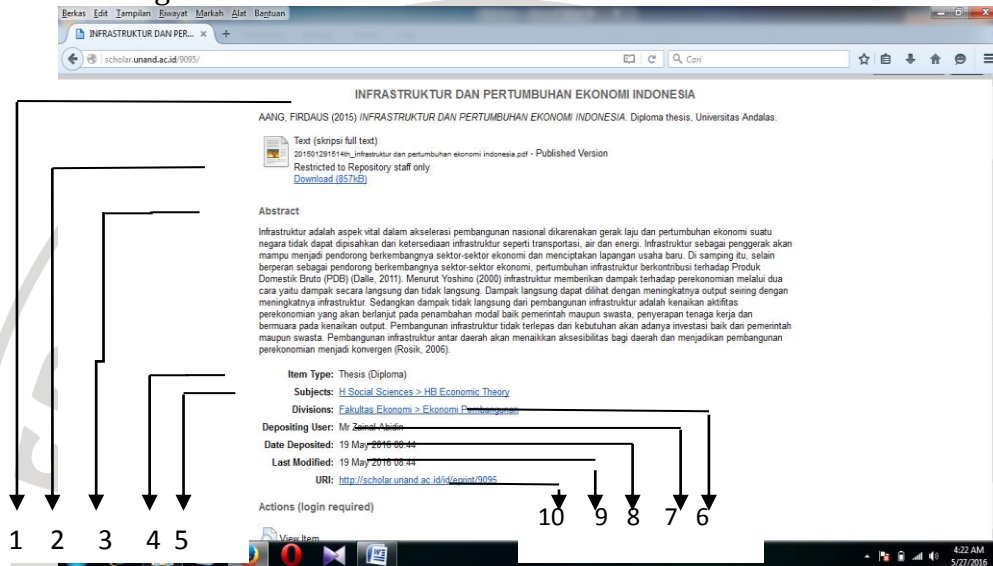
Berkas Edit Tampilan Riwayat Markah Alat Bantuan

INFRASTRUKTUR DAN PER... ×

scholar.unand.ac.id/9095/

Cari

INFRASTRUKTUR DAN PERTUMBUHAN EKONOMI INDONESIA

AANG, FIRDAUS (2015) INFRASTRUKTUR DAN PERTUMBUHAN EKONOMI INDONESIA. Diploma thesis, Universitas Andalas.

Text (skripsi full text)
201501291514th_infrastruktur dan pertumbuhan ekonomi indonesia.pdf - Published Version
Restricted to Repository staff only
Download (857kB)

Abstract

Infrastruktur adalah aspek vital dalam akselerasi pembangunan nasional dikarenakan gerak laju dan pertumbuhan ekonomi suatu negara tidak dapat dipisahkan dari ketersediaan infrastruktur seperti transportasi, air dan energi. Infrastruktur sebagai penggerak akan mampu menjadi pendorong berkembangnya sektor-sektor ekonomi dan menciptakan lapangan usaha baru. Di samping itu, selain berperan sebagai pendorong berkembangnya sektor-sektor ekonomi, pertumbuhan infrastruktur berkontribusi terhadap Produk Domestik Bruto (PDB) (Dalle, 2011). Menurut Yoshino (2000) infrastruktur memberikan dampak terhadap perekonomian melalui dua cara yaitu dampak secara langsung dan tidak langsung. Dampak langsung dapat dilihat dengan meningkatnya output seiring dengan meningkatnya infrastruktur. Sedangkan dampak tidak langsung dari pembangunan infrastruktur adalah kenaikan aktifitas perekonomian yang akan berlanjut pada penambahan modal baik pemerintah maupun swasta, penyerapan tenaga kerja dan bermuara pada kenaikan output. Pembangunan infrastruktur tidak terlepas dari kebutuhan akan adanya investasi baik dari pemerintah maupun swasta. Pembangunan infrastruktur antar daerah akan menaikkan aksesibilitas bagi daerah dan menjadikan pembangunan perekonomian menjadi konvergen (Rosik, 2006).

Item Type: Thesis (Diploma)
Subjects: H Social Sciences > HB Economic Theory
Divisions: Fakultas Ekonomi > Ekonomi Pembangunan
Depositing User: Mr Zainal Abidin
Date Deposited: 19 May 2016 08:44
Last Modified: 19 May 2016 08:44
URI: http://scholar.unand.ac.id/id/eprint/9095

Actions (login required)

View Item

1 2 3 4 5

10 9 8 7 6

4:22 AM
5/27/2016